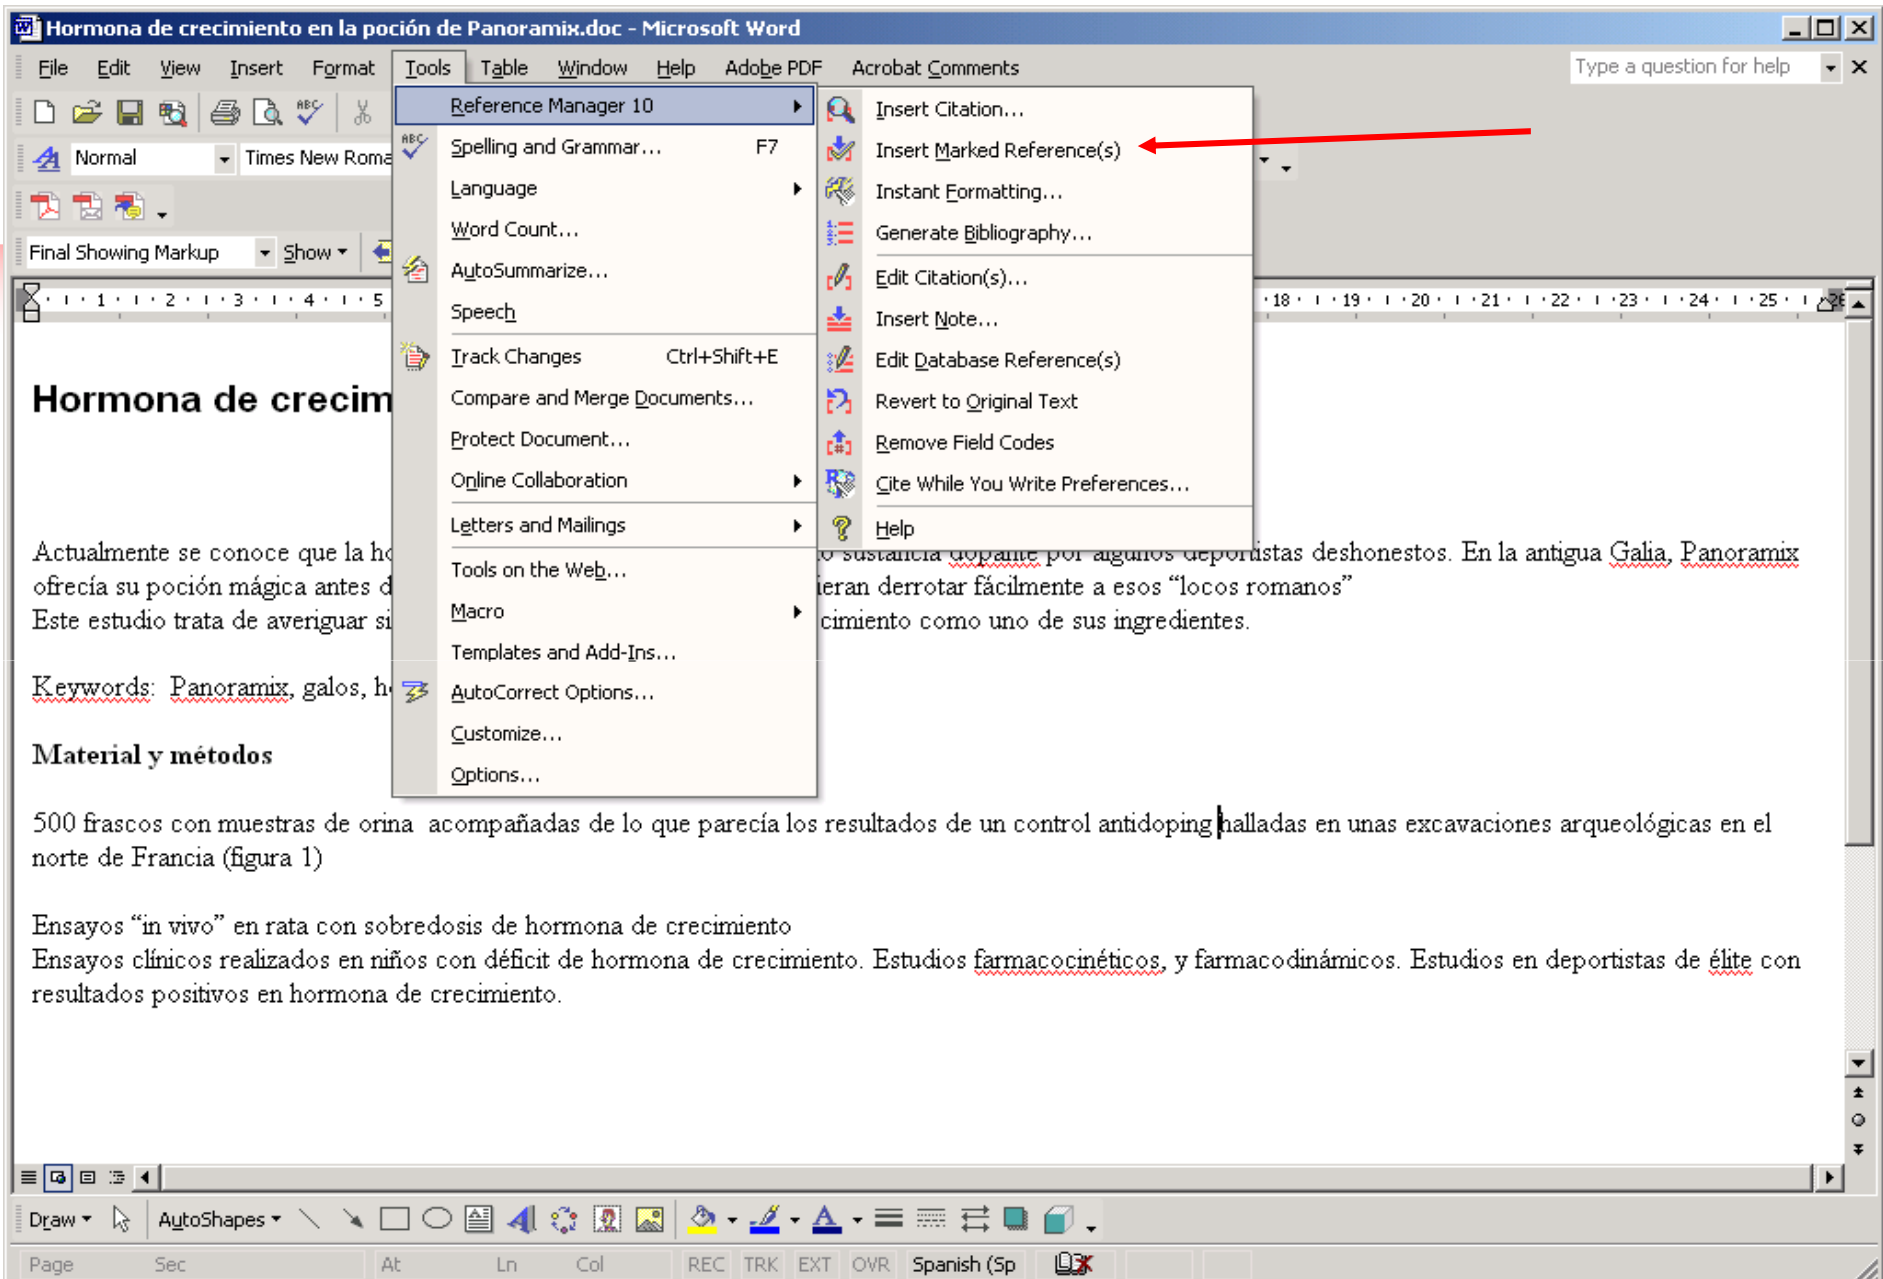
Hormona de crecimiento en la poción de Panoramix.doc - Microsoft Word

File Edit View Insert Format Tools Table Window Help Adobe PDF Acrobat Comments

Type a question for help

Normal Times New Roma

Final Showing Markup Show

Reference Manager 10
Spelling and Grammar... F7
Language
Word Count...
AutoSummarize...
Speech
Track Changes Ctrl+Shift+E
Compare and Merge Documents...
Protect Document...
Online Collaboration
Letters and Mailings
Tools on the Web...
Macro
Templates and Add-Ins...
AutoCorrect Options...
Customize...
Options...

Insert Citation...
Insert Marked Reference(s)
Instant Formatting...
Generate Bibliography...
Edit Citation(s)...
Insert Note...
Edit Database Reference(s)
Revert to Original Text
Remove Field Codes
Cite While You Write Preferences...
Help

1 2 3 4 5 18 19 20 21 22 23 24 25

Hormona de crecim

Actualmente se conoce que la ho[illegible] sustancia dopante por algunos deportistas deshonestos. En la antigua Galia, Panoramix ofrecía su poción mágica antes d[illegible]ieran derrotar fácilmente a esos “locos romanos”
Este estudio trata de averiguar si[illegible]cimiento como uno de sus ingredientes.

Keywords: Panoramix, galos, h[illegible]

Material y métodos

500 frascos con muestras de orina acompañadas de lo que parecía los resultados de un control antidoping halladas en unas excavaciones arqueológicas en el norte de Francia (figura 1)

Ensayos “in vivo” en rata con sobredosis de hormona de crecimiento
Ensayos clínicos realizados en niños con déficit de hormona de crecimiento. Estudios farmacocinéticos, y farmacodinámicos. Estudios en deportistas de élite con resultados positivos en hormona de crecimiento.

Draw AutoShapes

Page Sec At Ln Col REC TRK EXT OVR Spanish (Sp